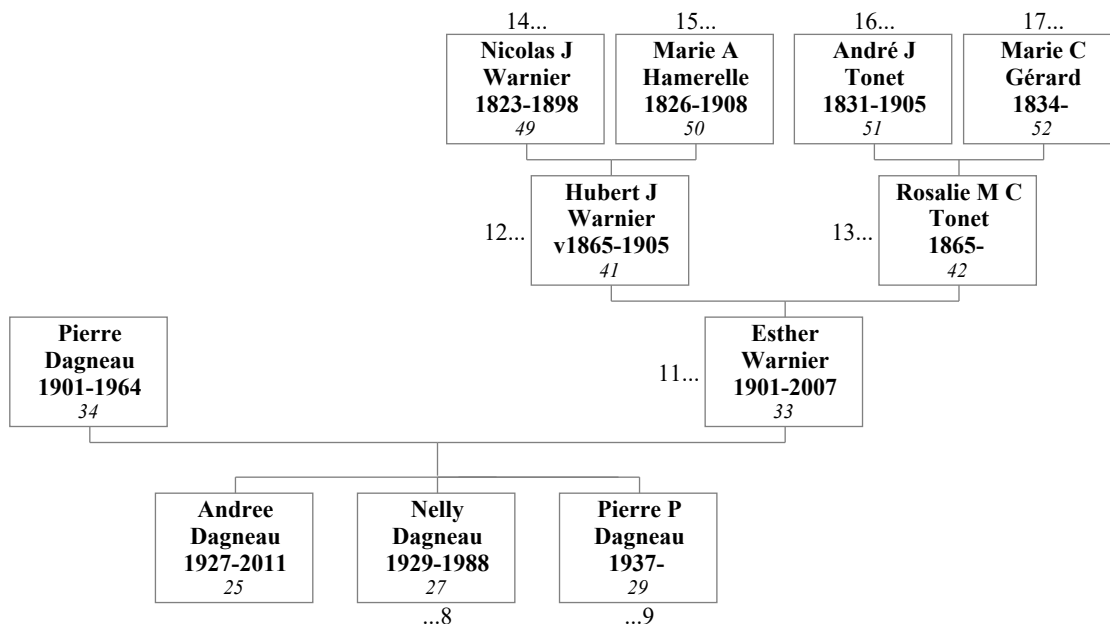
14...
Nicolas J Warnier 1823-1898
49

15...
Marie A Hamerelle 1826-1908
50

16...
André J Tonet 1831-1905
51

17...
Marie C Gérard 1834-
52

12...
Hubert J Warnier v1865-1905
41

13...
Rosalie M C Tonet 1865-
42

Pierre Dagneau 1901-1964
34

11...
Esther Warnier 1901-2007
33

Andree Dagneau 1927-2011
25

Nelly Dagneau 1929-1988
27
...8

Pierre P Dagneau 1937-
29
...9